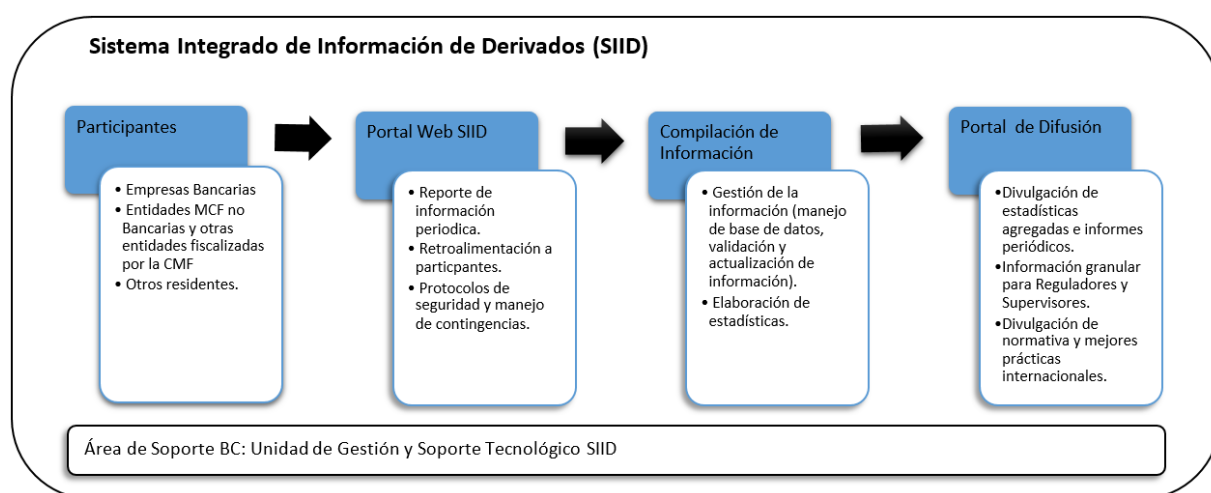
Sistema Integrado de Información de Derivados (SIID)

Participantes

• Empresas Bancarias
• Entidades MCF no Bancarias y otras entidades fiscalizadas por la CMF
• Otros residentes.

Portal Web SIID

• Reporte de información periodica.
• Retroalimentación a particpantes.
• Protocolos de seguridad y manejo de contingencias.

Compilación de Información

• Gestión de la información (manejo de base de datos, validación y actualización de información).
• Elaboración de estadísticas.

Portal de Difusión

•Divulgación de estadísticas agregadas e informes periódicos.
•Información granular para Reguladores y Supervisores.
•Divulgación de normativa y mejores prácticas internacionales.

Área de Soporte BC: Unidad de Gestión y Soporte Tecnológico SIID